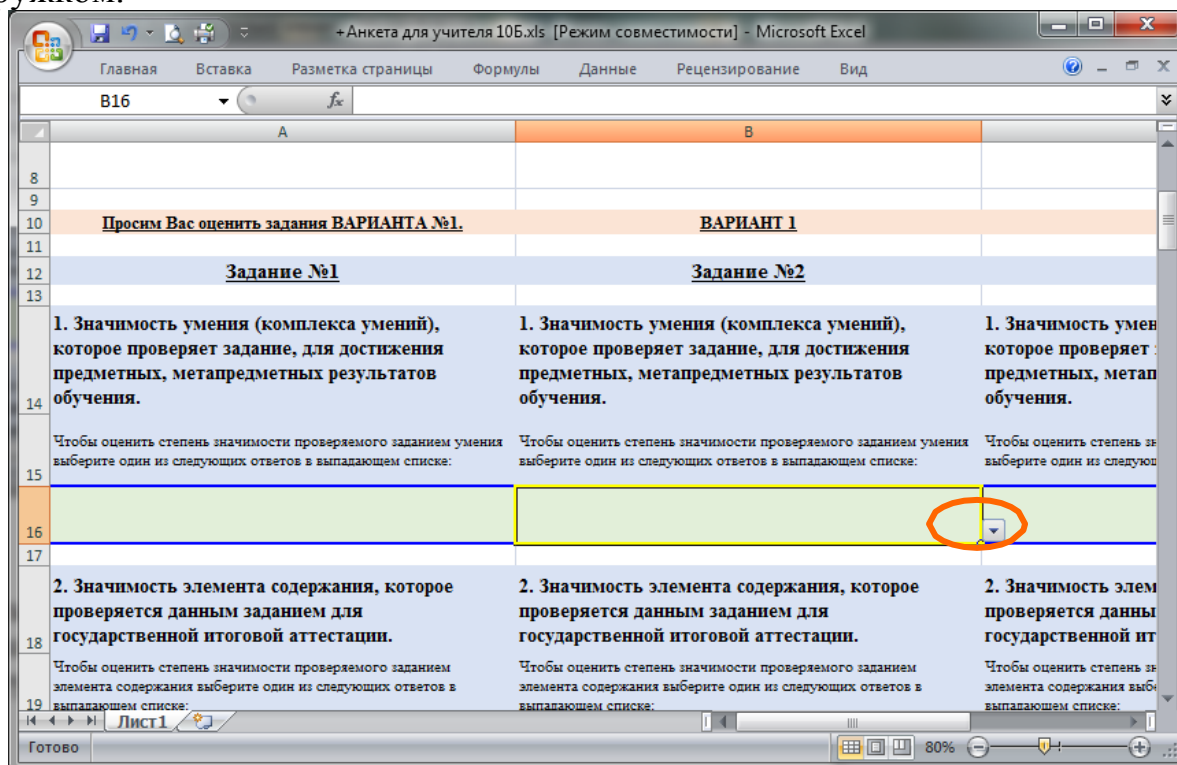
ружком.

+Анкета для учителя 10Б.xls [Режим совместимости] - Microsoft Excel

Главная Вставка Разметка страницы Формулы Данные Рецензирование Вид

B16 $f_x$

| | A | B | |
|---|---|---|---|
| 8 | | | |
| 9 | | | |
| 10 | Просим Вас оценить задания ВАРИАНТА №1. | ВАРИАНТ 1 | |
| 11 | | | |
| 12 | Задание №1 | Задание №2 | |
| 13 | | | |
| 14 | 1. Значимость умения (комплекса умений), которое проверяет задание, для достижения предметных, метапредметных результатов обучения. | 1. Значимость умения (комплекса умений), которое проверяет задание, для достижения предметных, метапредметных результатов обучения. | 1. Значимость умен которое проверяет предметных, метап обучения. |
| 15 | Чтобы оценить степень значимости проверяемого заданием умения выберите один из следующих ответов в выпадающем списке: | Чтобы оценить степень значимости проверяемого заданием умения выберите один из следующих ответов в выпадающем списке: | Чтобы оценить степень зн выберите один из следую |
| 16 | | | |
| 17 | | | |
| 18 | 2. Значимость элемента содержания, которое проверяется данным заданием для государственной итоговой аттестации. | 2. Значимость элемента содержания, которое проверяется данным заданием для государственной итоговой аттестации. | 2. Значимость элем проверяется данны государственной ит |
| 19 | Чтобы оценить степень значимости проверяемого заданием элемента содержания выберите один из следующих ответов в выпадающем списке: | Чтобы оценить степень значимости проверяемого заданием элемента содержания выберите один из следующих ответов в выпадающем списке: | Чтобы оценить степень зн элемента содержания выбе выпадающем списке: |

Лист1

Готово 80%